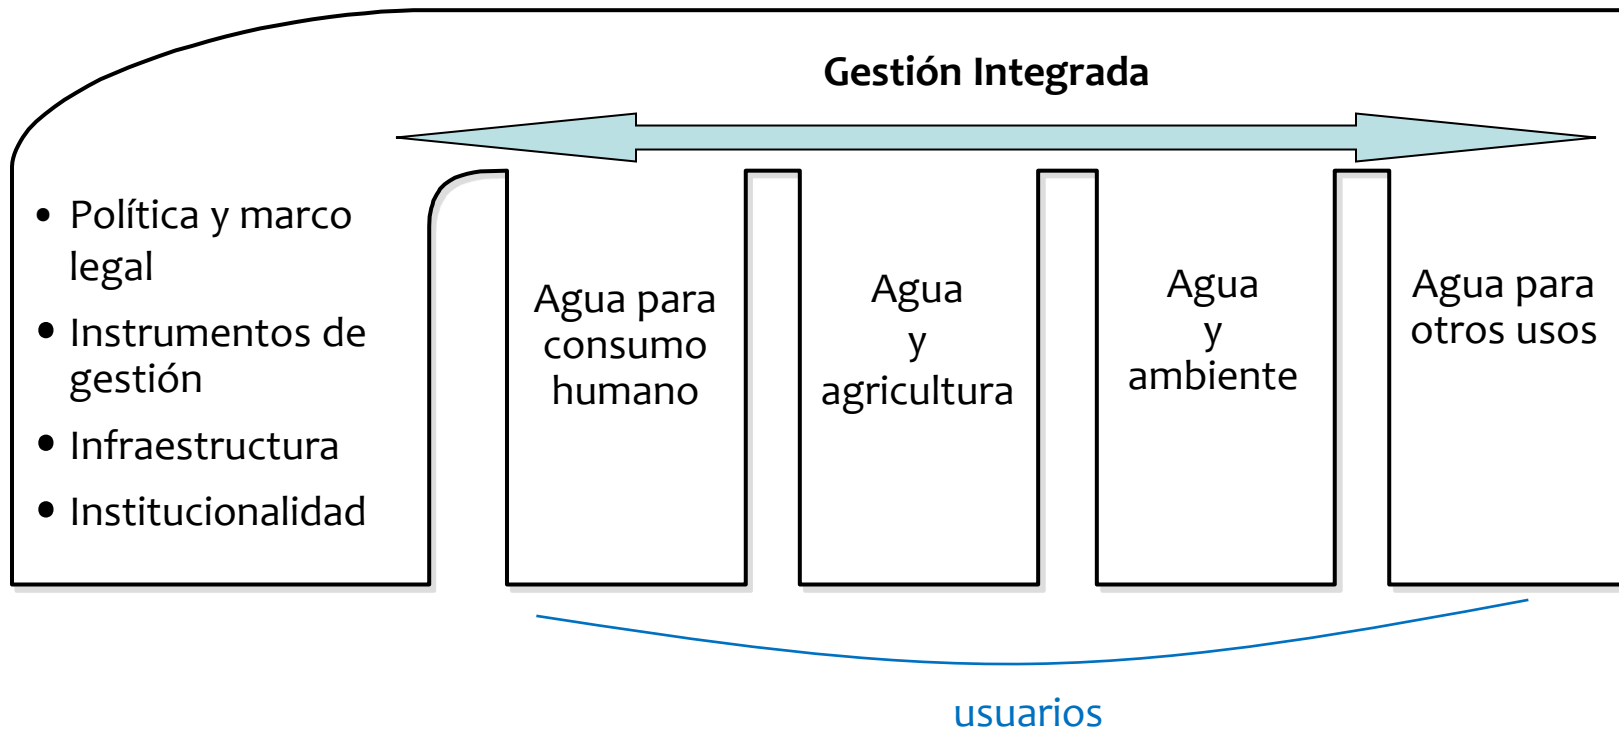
Gestión Integrada

• Política y marco legal
• Instrumentos de gestión
• Infraestructura
• Institucionalidad

Agua para consumo humano

Agua y agricultura

Agua y ambiente

Agua para otros usos

usuarios